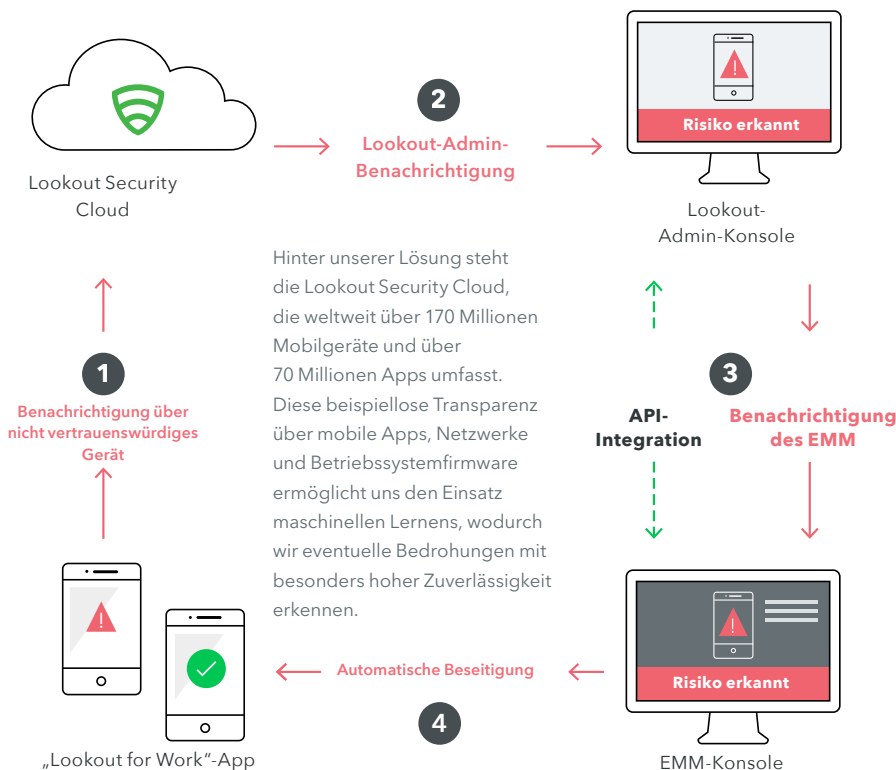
Lookout Security Cloud

2

Lookout-Admin-Benachrichtigung

Risiko erkannt

Lookout-Admin-Konsole

Hinter unserer Lösung steht die Lookout Security Cloud, die weltweit über 170 Millionen Mobilgeräte und über 70 Millionen Apps umfasst. Diese beispiellose Transparenz über mobile Apps, Netzwerke und Betriebssystemfirmware ermöglicht uns den Einsatz maschinellen Lernens, wodurch wir eventuelle Bedrohungen mit besonders hoher Zuverlässigkeit erkennen.

1

Benachrichtigung über nicht vertrauenswürdiges Gerät

3

API-Integration

Benachrichtigung des EMM

Risiko erkannt

Automatische Beseitigung

4

„Lookout for Work"-App

EMM-Konsole